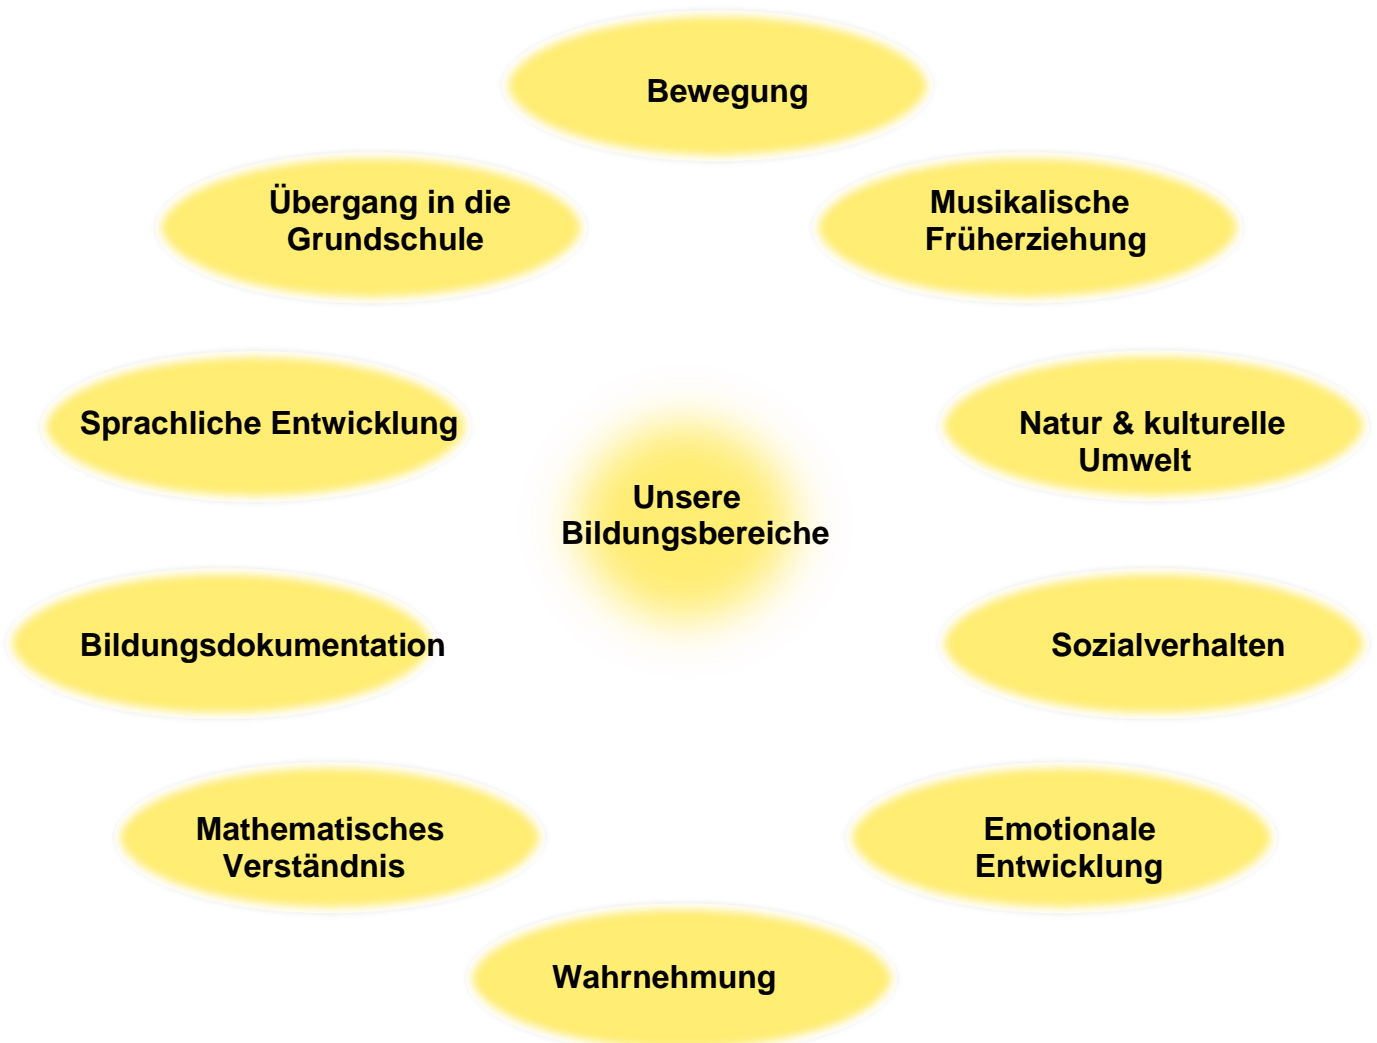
Bewegung

Übergang in die Grundschule

Musikalische Früherziehung

Sprachliche Entwicklung

Natur & kulturelle Umwelt

Unsere Bildungsbereiche

Bildungsdokumentation

Sozialverhalten

Mathematisches Verständnis

Emotionale Entwicklung

Wahrnehmung